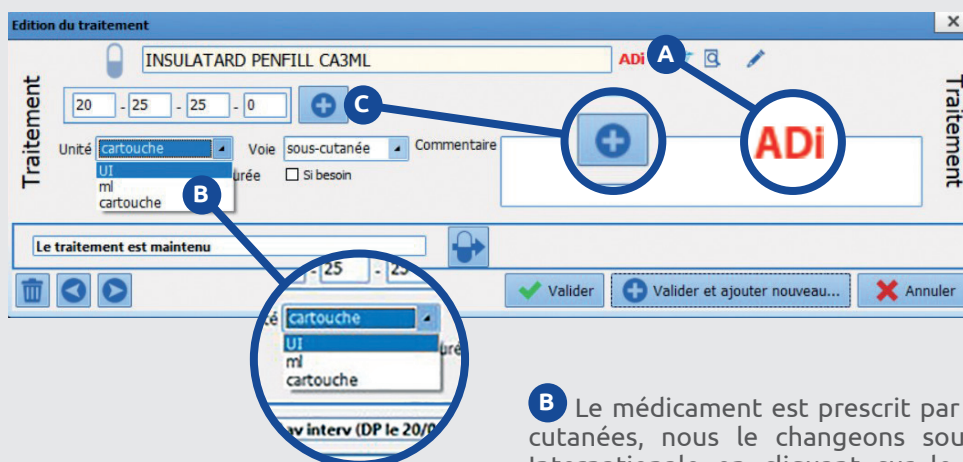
Edition du traitement

×

INSULATARD PENFILL CA3ML

ADi

A

Traitement

20 - 25 - 25 - 0

C

Traitement

Unité cartouche

Voie sous-cutanée

Commentaire

UI
ml
cartouche

B

urée

Si besoin

ADi

Le traitement est maintenu

- 25 - 2

Valider

Valider et ajouter nouveau...

Annuler

té cartouche

UI
ml
cartouche

ré

av interv (DP le 20/0

B Le médicament est prescrit par
cutanées, nous le changeons sou
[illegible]